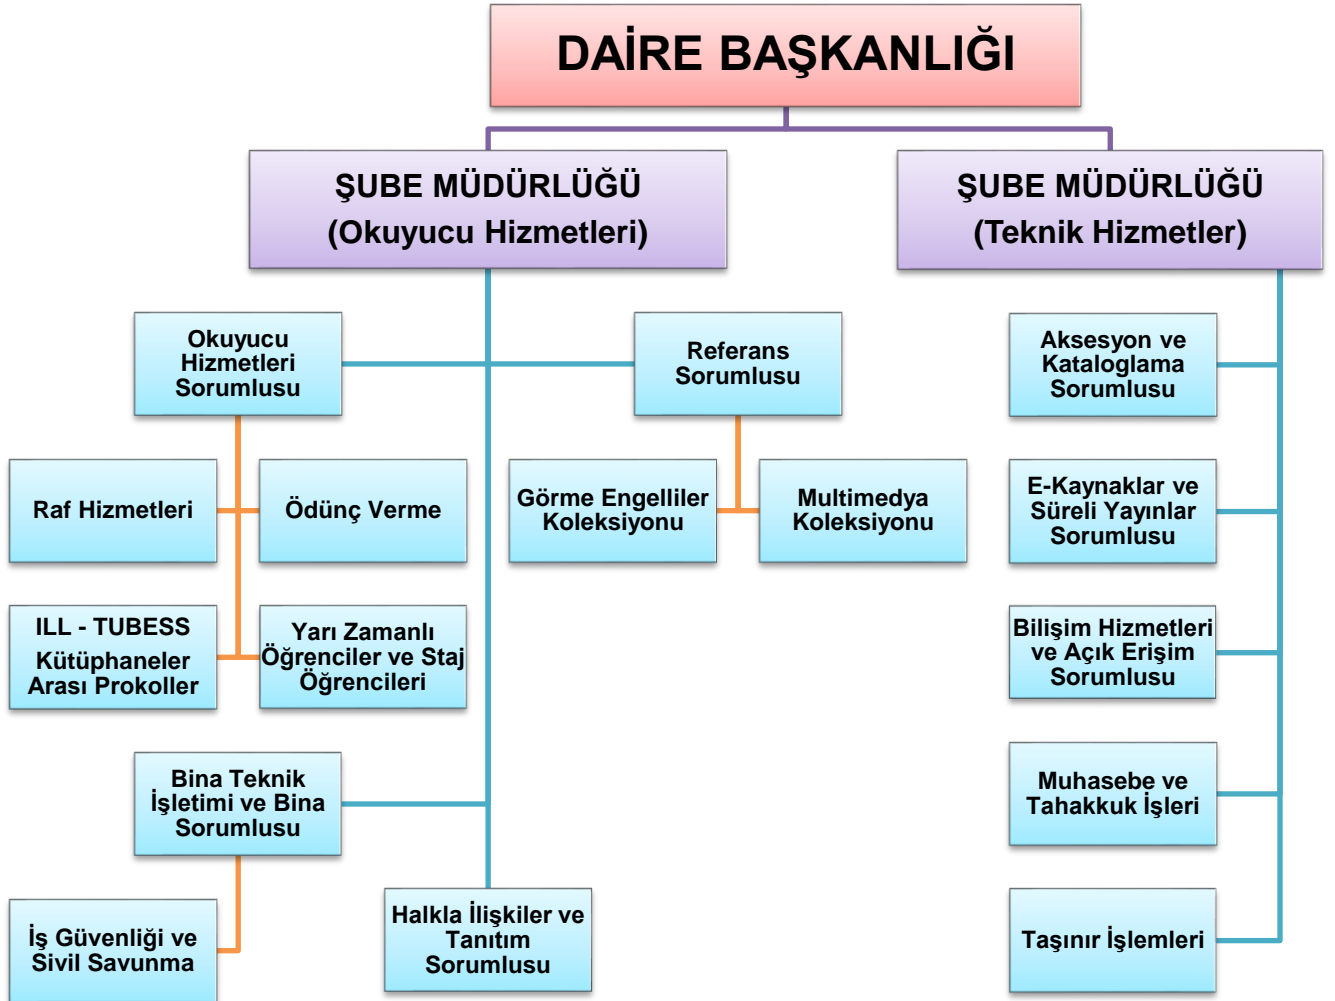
DAİRE BAŞKANLIĞI

ŞUBE MÜDÜRLÜĞÜ
(Okuyucu Hizmetleri)

ŞUBE MÜDÜRLÜĞÜ
(Teknik Hizmetler)

Okuyucu Hizmetleri Sorumlusu

Referans Sorumlusu

Aksesyon ve Kataloglama Sorumlusu

Raf Hizmetleri

Ödünç Verme

Görme Engelliler Koleksiyonu

Multimedya Koleksiyonu

E-Kaynaklar ve Süreli Yayınlar Sorumlusu

ILL - TUBESS Kütüphaneler Arası Prokoller

Yarı Zamanlı Öğrenciler ve Staj Öğrencileri

Bilişim Hizmetleri ve Açık Erişim Sorumlusu

Bina Teknik İşletimi ve Bina Sorumlusu

Muhasebe ve Tahakkuk İşleri

İş Güvenliği ve Sivil Savunma

Halkla İlişkiler ve Tanıtım Sorumlusu

Taşınır İşlemleri